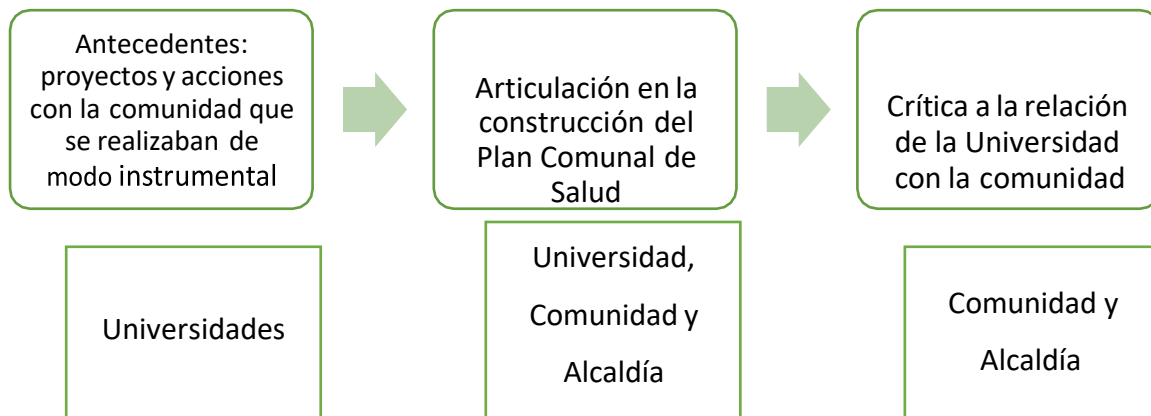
Antecedentes: proyectos y acciones con la comunidad que se realizaban de modo instrumental

Articulación en la construcción del Plan Comunal de Salud

Crítica a la relación de la Universidad con la comunidad

Universidades

Universidad, Comunidad y Alcaldía

Comunidad y Alcaldía